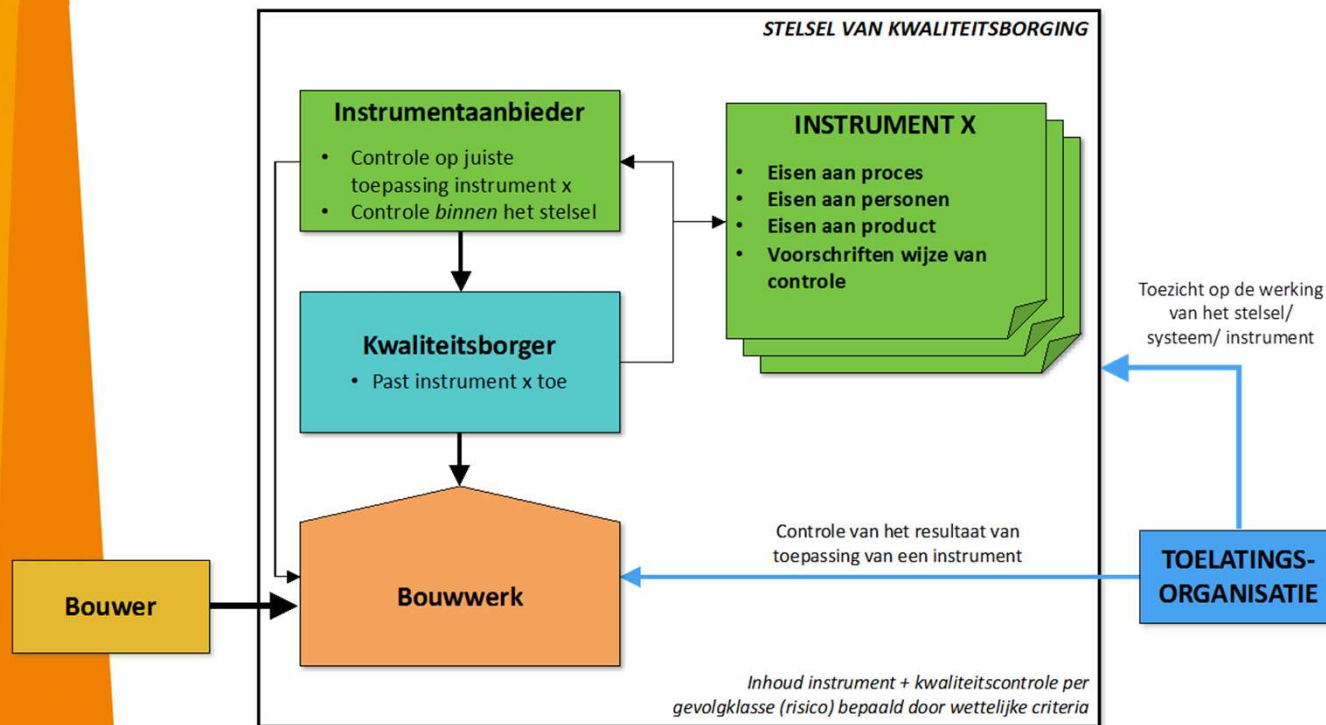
STELSEL VAN KWALITEITSBORGING

Instrumentaanbieder
• Controle op juiste toepassing instrument x
• Controle binnen het stelsel

INSTRUMENT X
• Eisen aan proces
• Eisen aan personen
• Eisen aan product
• Voorschriften wijze van controle

Kwaliteitsborger
• Past instrument x toe

Toezicht op de werking van het stelsel/ systeem/ instrument

Controle van het resultaat van toepassing van een instrument

Bouwer

Bouwwerk

TOELATINGS-ORGANISATIE

Inhoud instrument + kwaliteitscontrole per gevolgklasse (risico) bepaald door wettelijke criteria